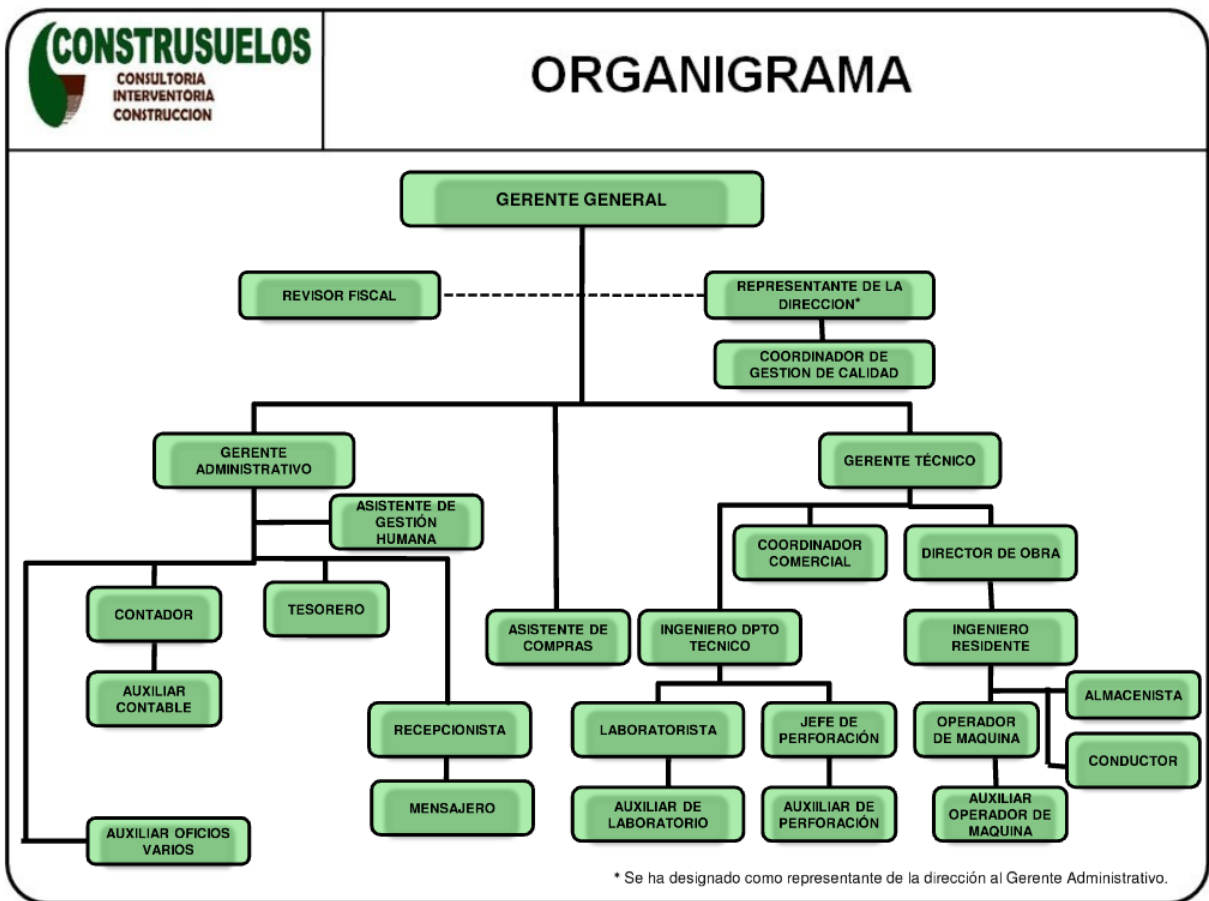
CONSTRUSUELOS
CONSULTORIA
INTERVENTORIA
CONSTRUCCION

ORGANIGRAMA

GERENTE GENERAL

REVISOR FISCAL

REPRESENTANTE DE LA DIRECCION*

COORDINADOR DE GESTION DE CALIDAD

GERENTE ADMINISTRATIVO

ASISTENTE DE GESTIÓN HUMANA

CONTADOR

AUXILIAR CONTABLE

TESORERO

RECEPCIONISTA

MENSAJERO

AUXILIAR OFICIOS VARIOS

ASISTENTE DE COMPRAS

GERENTE TÉCNICO

COORDINADOR COMERCIAL

DIRECTOR DE OBRA

INGENIERO DPTO TECNICO

LABORATORISTA

AUXILIAR DE LABORATORIO

JEFE DE PERFORACIÓN

AUXIILIAR DE PERFORACIÓN

INGENIERO RESIDENTE

ALMACENISTA

OPERADOR DE MAQUINA

CONDUCTOR

AUXILIAR OPERADOR DE MAQUINA

* Se ha designado como representante de la dirección al Gerente Administrativo.